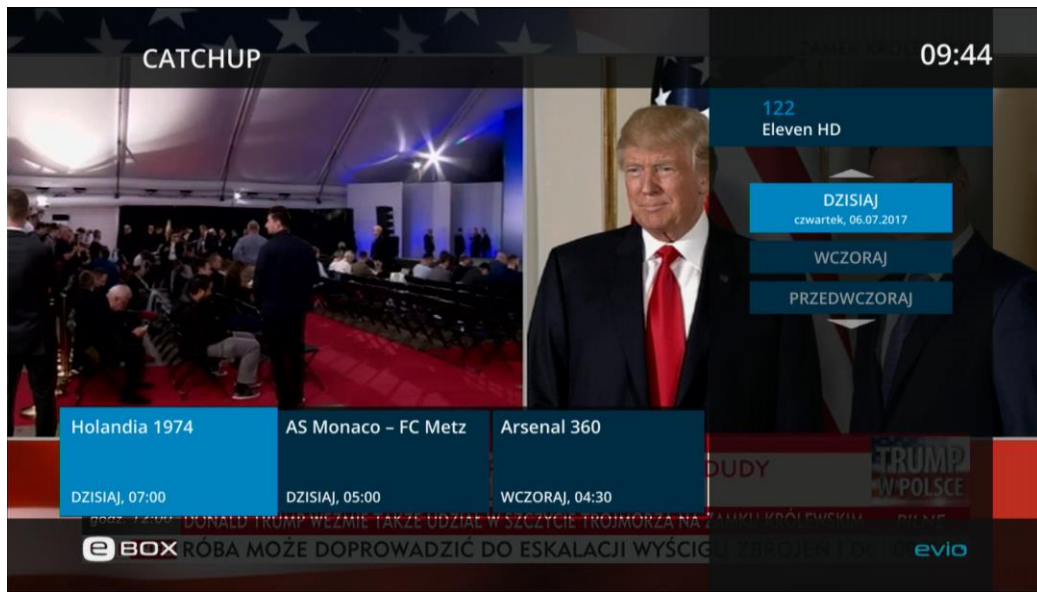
CATCHUP

09:44

122
Eleven HD

DZISIAJ
czwartek, 06.07.2017

WCZORAJ

PRZEDWCZORAJ

Holandia 1974
DZISIAJ, 07:00

AS Monaco – FC Metz
DZISIAJ, 05:00

Arsenal 360
WCZORAJ, 04:30

DUDY

TRUMP W POLSCE

godz. 12:00 DONALD TRUMP WEŹMIE TAKŻE UDZIAŁ W SZCZYCIE TRÓJMORZA NA ZAMKU KRÓLEWSKIM

PILNE

e BOX

RÓBA MOŻE DOPROWADZIĆ DO ESKALACJI WYŚCIGU ZBROJEŃ I DO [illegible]

evio